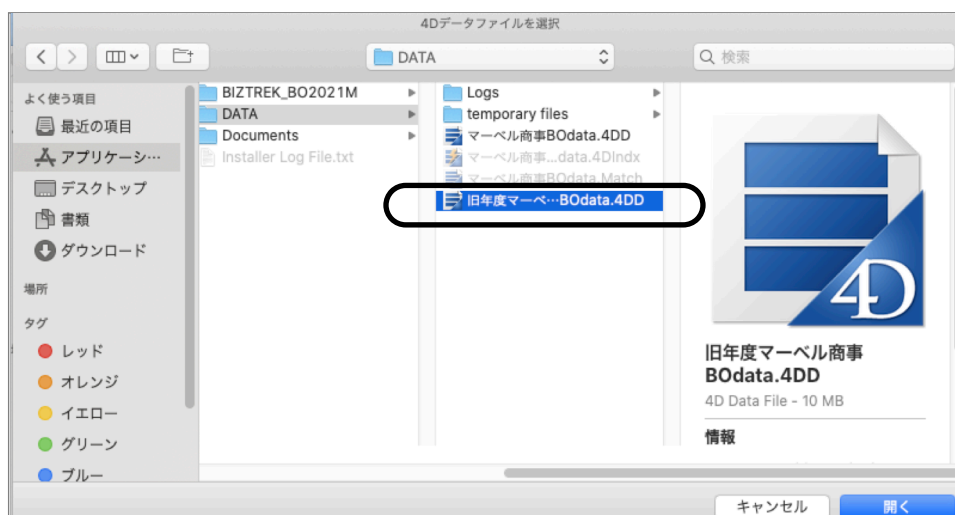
4Dデータファイルを選択

DATA

検索

よく使う項目
最近の項目
アプリケーシ…
デスクトップ
書類
ダウンロード
場所
タグ
レッド
オレンジ
イエロー
グリーン
ブルー

BIZTREK_BO2021M
DATA
Documents
Installer Log File.txt

Logs
temporary files
マーベル商事BOdata.4DD
マーベル商事…data.4DIndx
マーベル商事BOdata.Match
旧年度マーベ…BOdata.4DD

4D

旧年度マーベル商事BOdata.4DD
4D Data File - 10 MB
情報

キャンセル
開く